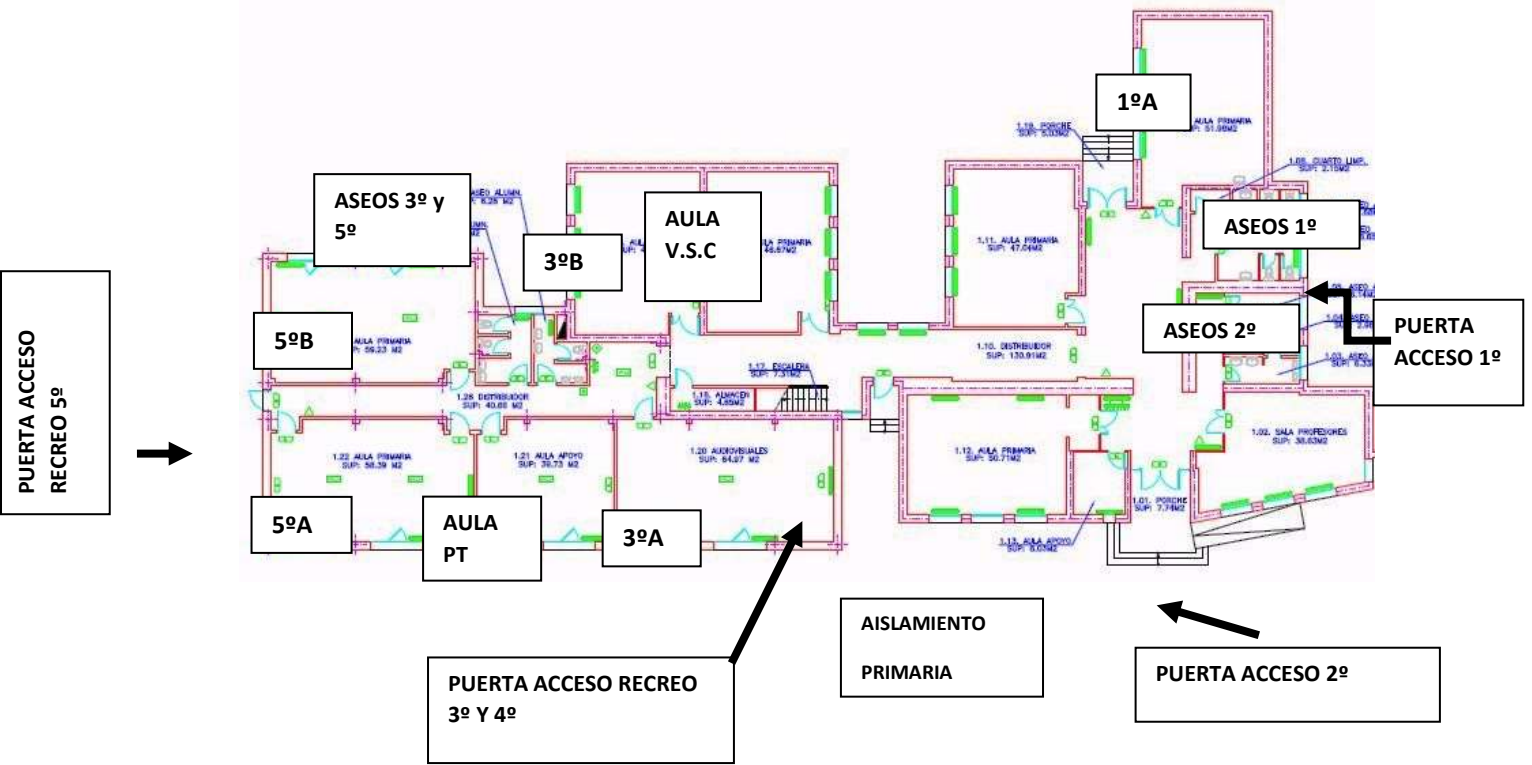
PUERTA ACCESO RECREO 5º

ASEOS 3º y 5º

3ºB

AULA V.S.C

1ºA

1.19. PORCHE SUP: 5.03M2

AULA PRIMARIA SUP: 51.05M2

1.05. CUARTO LIMP. SUP: 2.15M2

ASEOS 1º

1.11. AULA PRIMARIA SUP: 47.04M2

AULA PRIMARIA 46.67M2

ASEOS 2º

PUERTA ACCESO 1º

5ºB

AULA PRIMARIA SUP: 59.23 M2

1.26 DISTRIBUIDOR SUP: 40.65 M2

1.17. ESCALERA SUP: 7.31M2

1.18. ALMACEN SUP: 4.85M2

1.10. DISTRIBUIDOR SUP: 130.91M2

1.03. ASEO SUP: 6.33

1.22 AULA PRIMARIA SUP: 58.39 M2

1.21 AULA APOYO SUP: 39.73 M2

1.20 AUDIOVISUALES SUP: 64.27 M2

1.12. AULA PRIMARIA SUP: 50.71M2

1.02. SALA PROFESORES SUP: 38.63M2

1.01. PORCHE SUP: 7.74M2

1.13. AULA APOYO SUP: 8.03M2

5ºA

AULA PT

3ºA

AISLAMIENTO PRIMARIA

PUERTA ACCESO 2º

PUERTA ACCESO RECREO 3º Y 4º